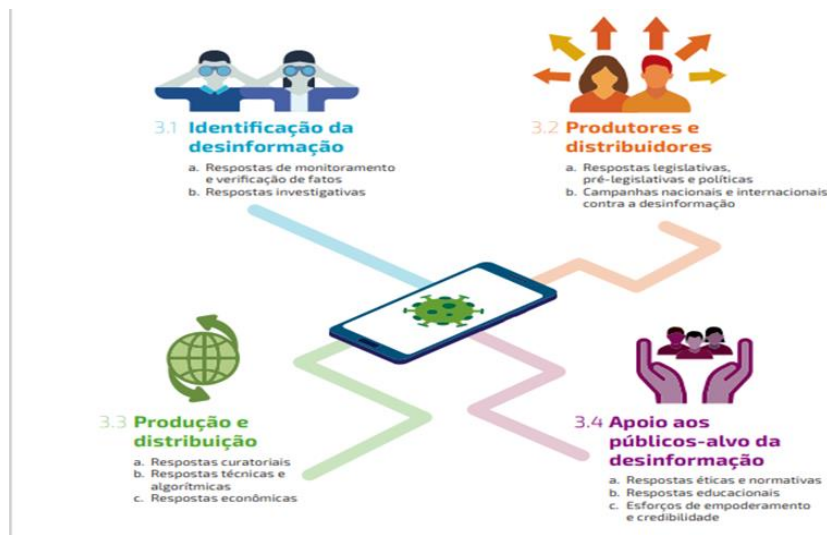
3.1 Identificação da desinformação

a. Respostas de monitoramento e verificação de fatos
b. Respostas investigativas

3.2 Produtores e distribuidores

a. Respostas legislativas, pré-legislativas e políticas
b. Campanhas nacionais e internacionais contra a desinformação

3.3 Produção e distribuição

a. Respostas curatoriais
b. Respostas técnicas e algorítmicas
c. Respostas econômicas

3.4 Apoio aos públicos-alvo da desinformação

a. Respostas éticas e normativas
b. Respostas educacionais
c. Esforços de empoderamento e credibilidade